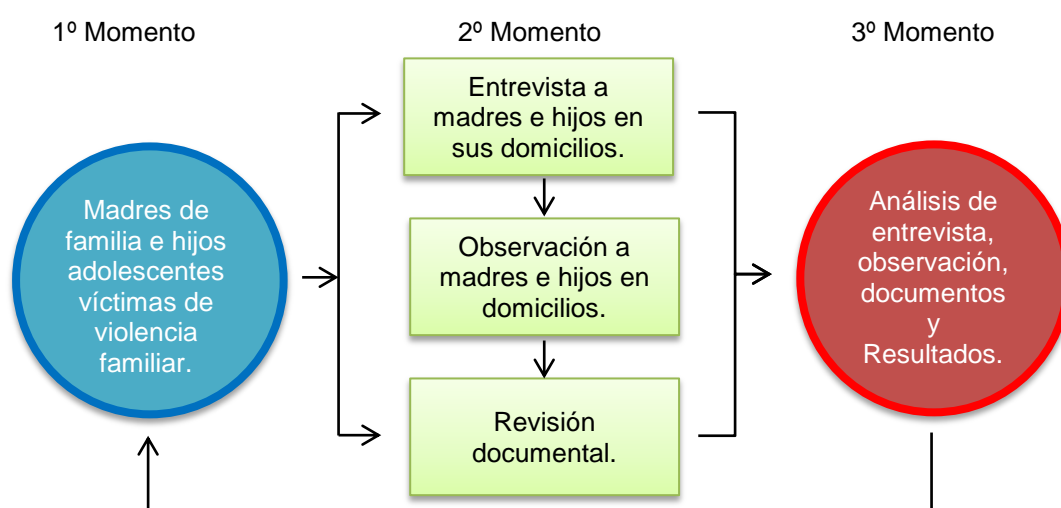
1º Momento

2º Momento

3º Momento

Madres de familia e hijos adolescentes víctimas de violencia familiar.

Entrevista a madres e hijos en sus domicilios.

Observación a madres e hijos en domicilios.

Revisión documental.

Análisis de entrevista, observación, documentos y Resultados.